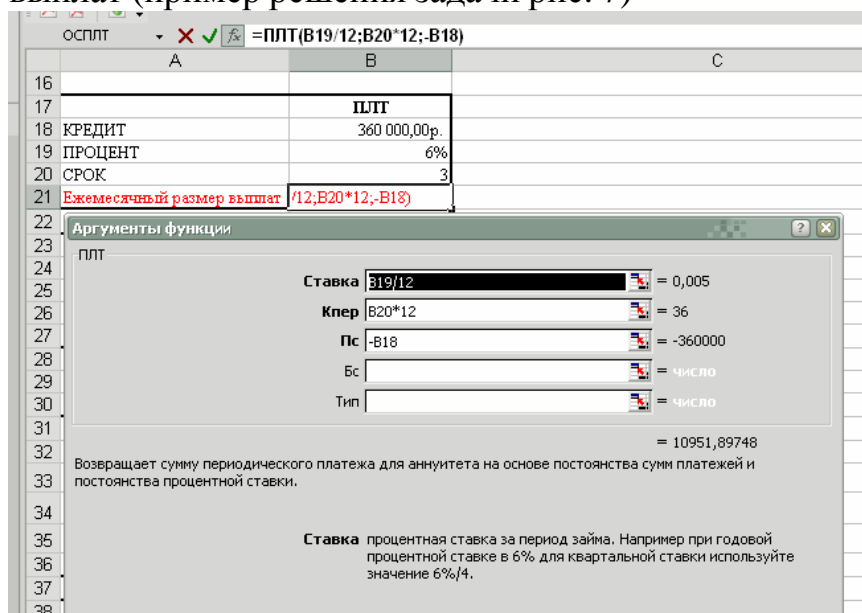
выплат (пример решения зада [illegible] рис. 7)

ОСПЛТ =ПЛТ(B19/12;B20*12;-B18)

| | A | B | C |
|---|---|---|---|
| 16 | | | |
| 17 | | ПЛТ | |
| 18 | КРЕДИТ | 360 000,00р. | |
| 19 | ПРОЦЕНТ | 6% | |
| 20 | СРОК | 3 | |
| 21 | Ежемесячный размер выплат | /12;B20*12;-B18) | |

Аргументы функции

ПЛТ

Ставка B19/12 = 0,005
Кпер B20*12 = 36
Пс -B18 = -360000
Бс = число
Тип = число

= 10951,89748

Возвращает сумму периодического платежа для аннуитета на основе постоянства сумм платежей и постоянства процентной ставки.

Ставка процентная ставка за период займа. Например при годовой процентной ставке в 6% для квартальной ставки используйте значение 6%/4.

22 23 24 25 26 27 28 29 30 31 32 33 34 35 36 37 38